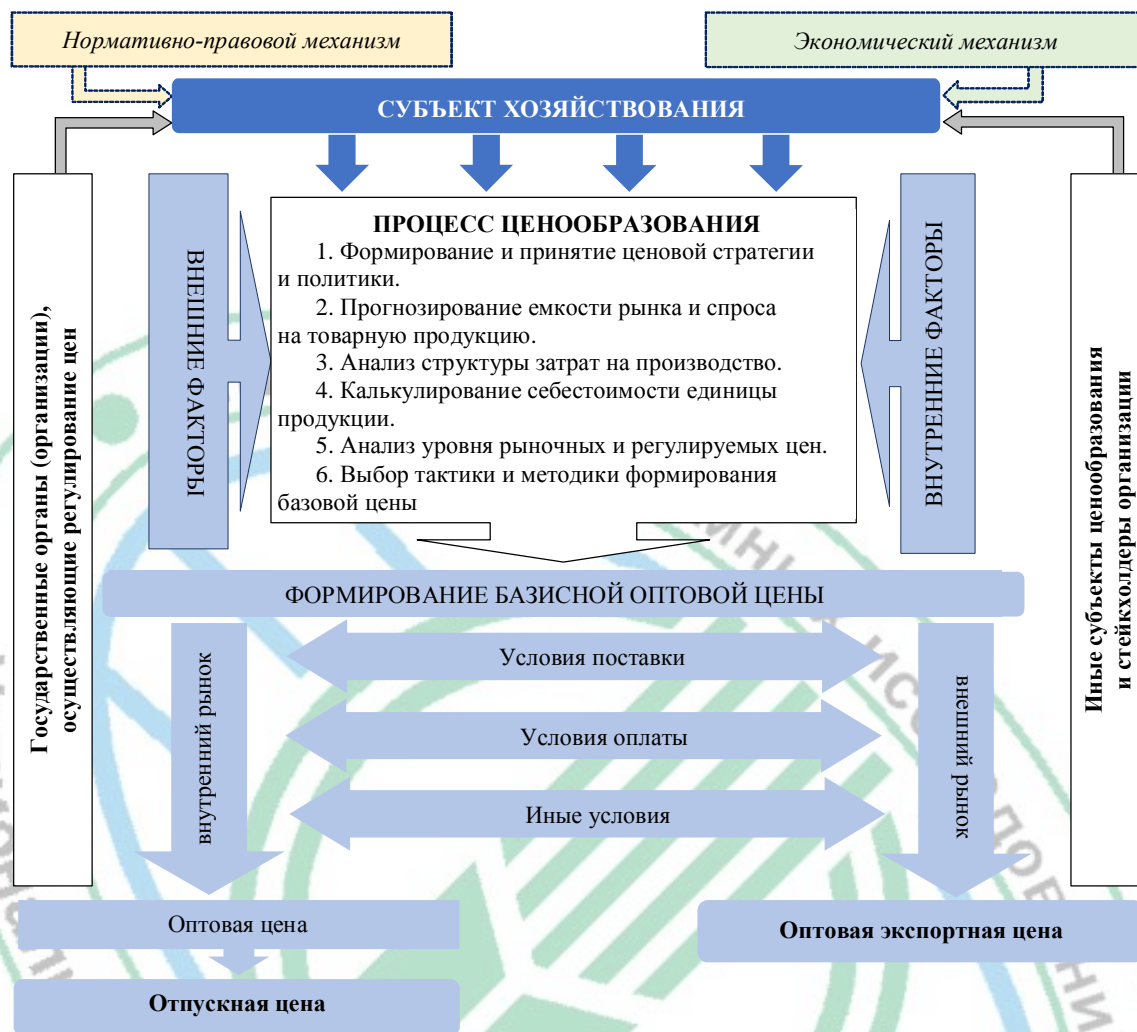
Нормативно-правовой механизм

Экономический механизм

СУБЪЕКТ ХОЗЯЙСТВОВАНИЯ

Государственные органы (организации), осуществляющие регулирование цен

ВНЕШНИЕ ФАКТОРЫ

ПРОЦЕСС ЦЕНООБРАЗОВАНИЯ

1. Формирование и принятие ценовой стратегии и политики.

2. Прогнозирование емкости рынка и спроса на товарную продукцию.

3. Анализ структуры затрат на производство.

4. Калькулирование себестоимости единицы продукции.

5. Анализ уровня рыночных и регулируемых цен.

6. Выбор тактики и методики формирования базовой цены

ВНУТРЕННИЕ ФАКТОРЫ

Иные субъекты ценообразования и стейкхолдеры организации

ФОРМИРОВАНИЕ БАЗИСНОЙ ОПТОВОЙ ЦЕНЫ

внутренний рынок

Условия поставки

Условия оплаты

Иные условия

внешний рынок

Оптовая цена

Отпускная цена

Оптовая экспортная цена